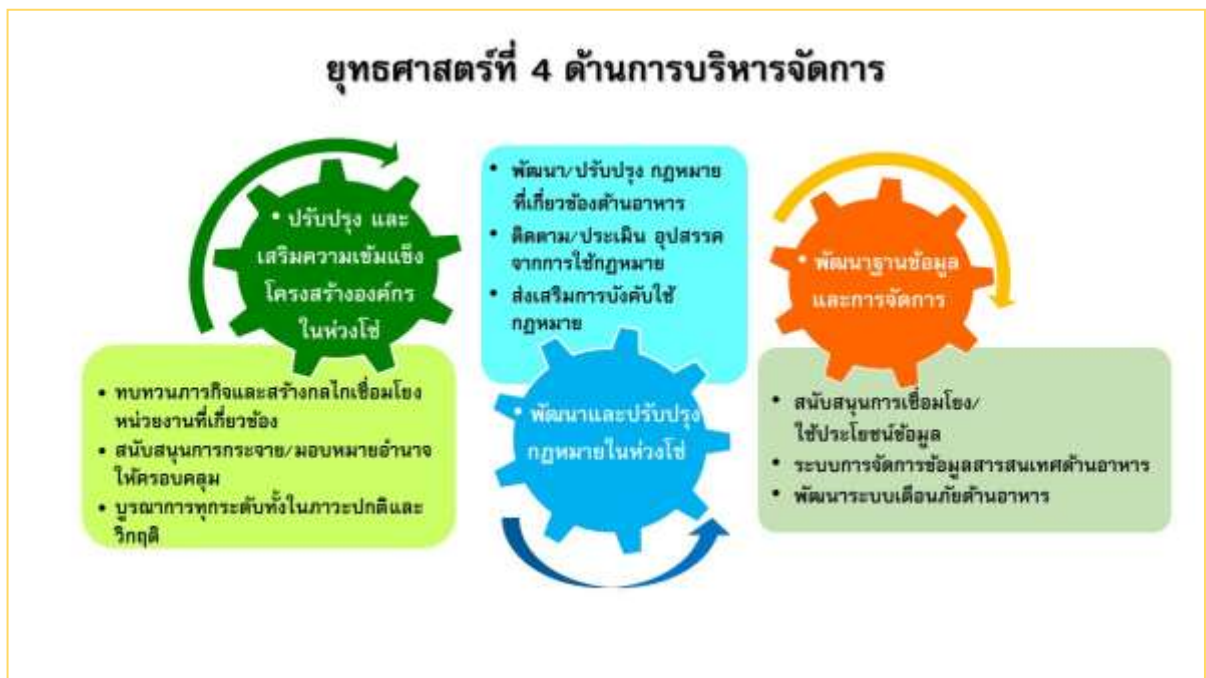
ยุทธศาสตร์ที่ 4 ด้านการบริหารจัดการ

• ปรับปรุง และเสริมความเข้มแข็งโครงสร้างองค์กรในห่วงโซ่

• ทบทวนภารกิจและสร้างกลไกเชื่อมโยงหน่วยงานที่เกี่ยวข้อง
• สนับสนุนการกระจาย/มอบหมายอำนาจให้ครอบคลุม
• บูรณาการทุกระดับทั้งในภาวะปกติและวิกฤติ

• พัฒนา/ปรับปรุง กฎหมายที่เกี่ยวข้องด้านอาหาร
• ติดตาม/ประเมิน อุปสรรคจากการใช้กฎหมาย
• ส่งเสริมการบังคับใช้กฎหมาย

• พัฒนาและปรับปรุงกฎหมายในห่วงโซ่

• พัฒนาฐานข้อมูลและการจัดการ

• สนับสนุนการเชื่อมโยง/ใช้ประโยชน์ข้อมูล
• ระบบการจัดการข้อมูลสารสนเทศด้านอาหาร
• พัฒนาระบบเตือนภัยด้านอาหาร